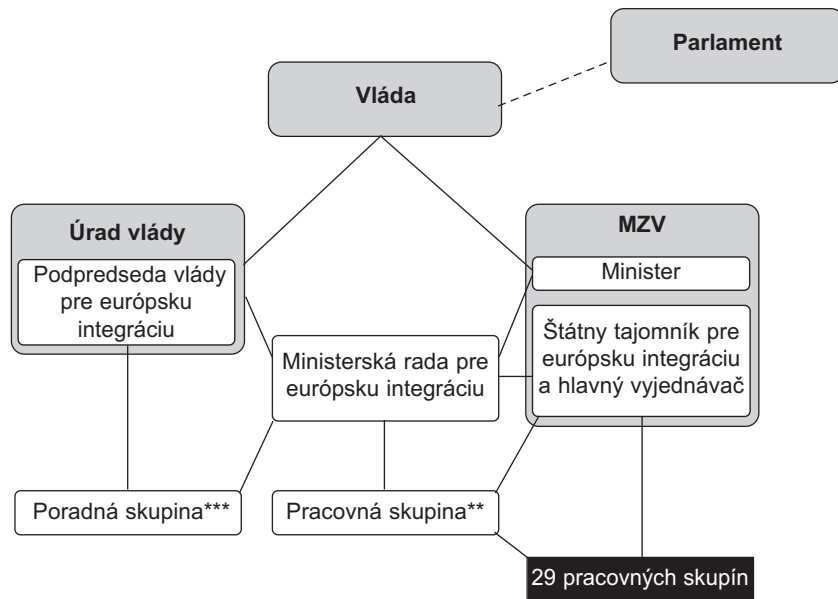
Parlament

Vláda

Úrad vlády

Podpredseda vlády pre európsku integráciu

MZV

Minister

Štátny tajomník pre európsku integráciu a hlavný vyjednávač

Ministerská rada pre európsku integráciu

Poradná skupina***

Pracovná skupina**

29 pracovných skupín